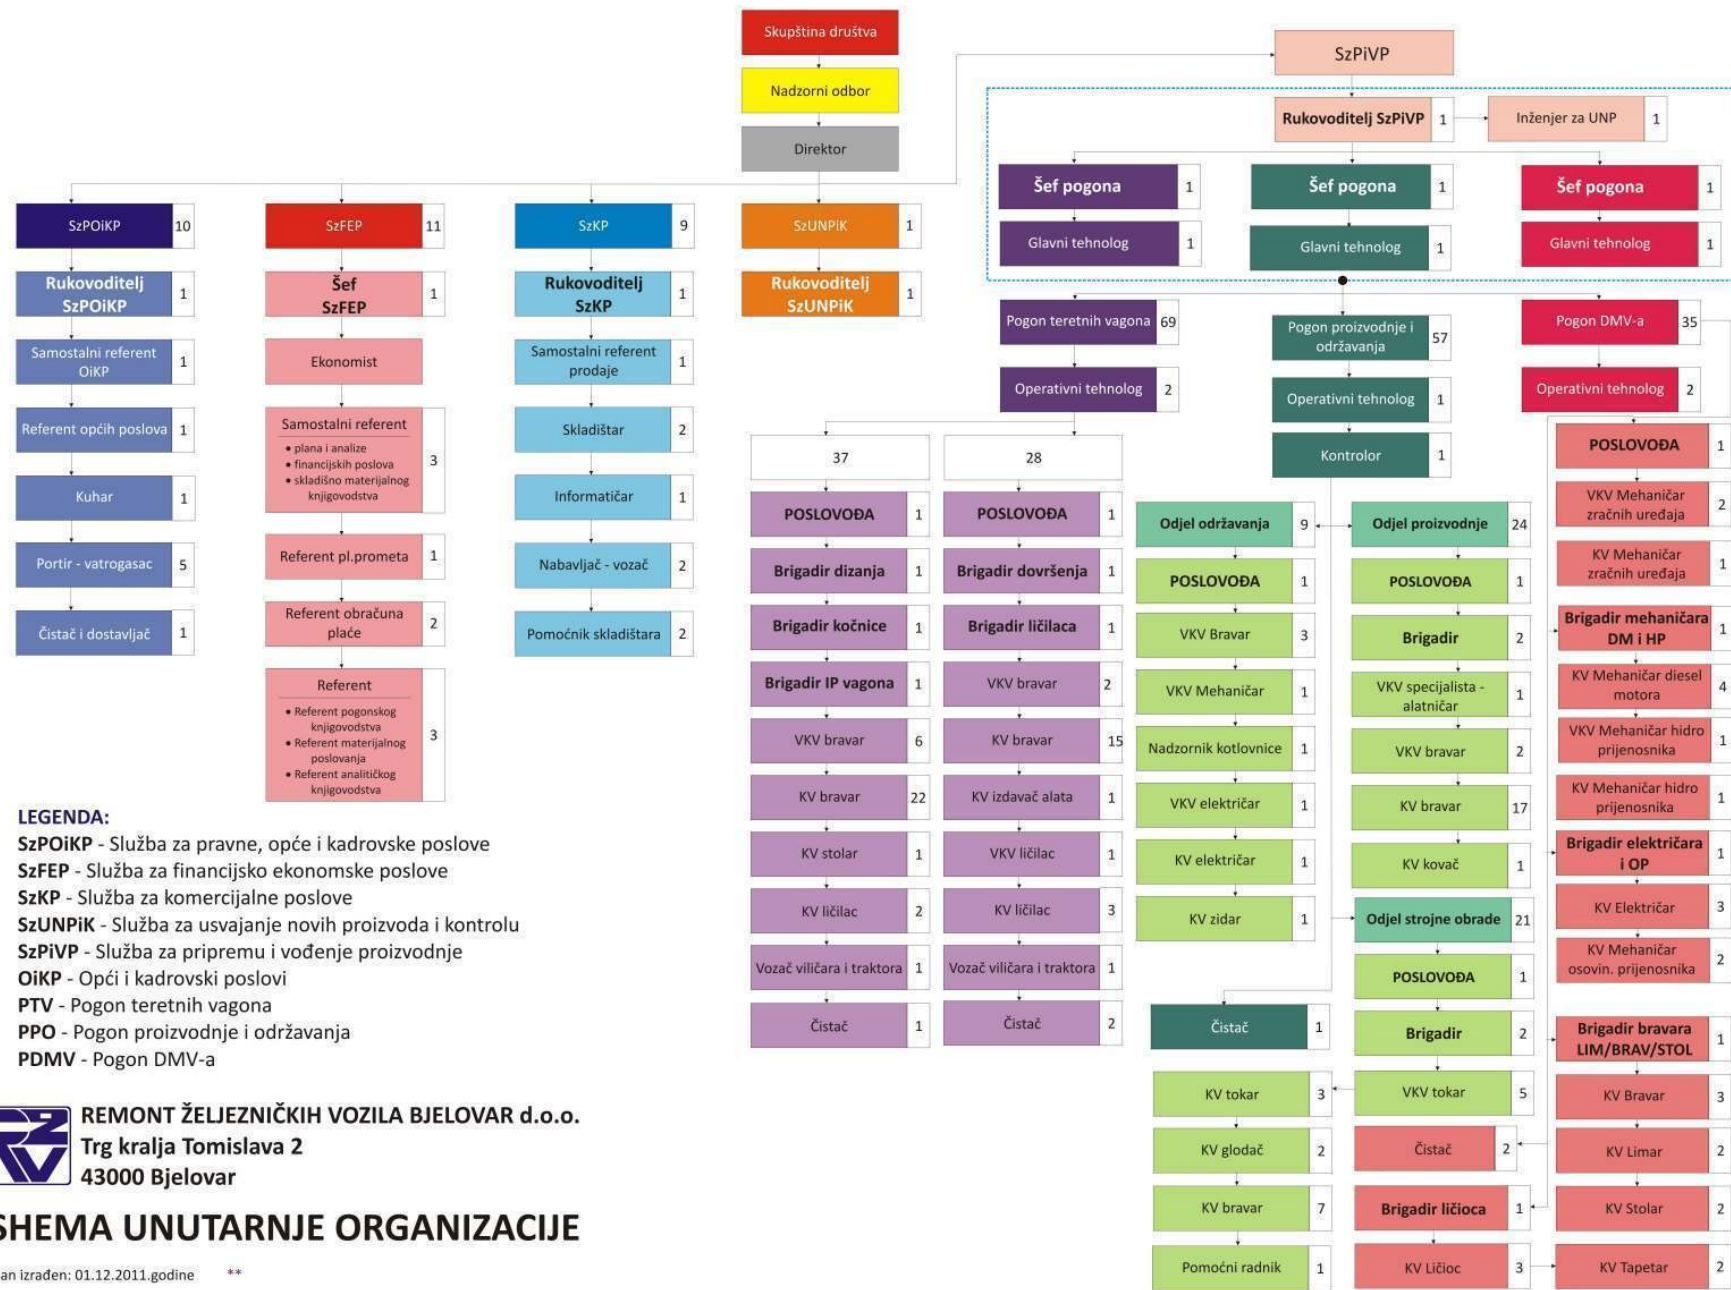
Skupština društva
Nadzorni odbor
Direktor

SzPiVP
Rukovoditelj SzPiVP 1
Inženjer za UNP 1
Šef pogona 1
Šef pogona 1
Šef pogona 1
Glavni tehnolog 1
Glavni tehnolog 1
Glavni tehnolog 1

SzPOiKP 10
Rukovoditelj SzPOiKP 1
Samostalni referent OiKP 1
Referent općih poslova 1
Kuhar 1
Portir - vatrogasac 5
Čistač i dostavljač 1

SzFEP 11
Šef SzFEP 1
Ekonomist
Samostalni referent
• plana i analize
• financijskih poslova
• skladišno materijalnog knjigovodstva
3
Referent pl.prometa 1
Referent obračuna plaće 2
Referent
• Referent pogonskog knjigovodstva
• Referent materijalnog poslovanja
• Referent analitičkog knjigovodstva
3

SzKP 9
Rukovoditelj SzKP 1
Samostalni referent prodaje 1
Skladištar 2
Informatičar 1
Nabavljač - vozač 2
Pomoćnik skladištara 2

SzUNPiK 1
Rukovoditelj SzUNPiK 1

Pogon teretnih vagona 69
Operativni tehnolog 2
37
POSLOVOĐA 1
Brigadir dizanja 1
Brigadir kočnice 1
Brigadir IP vagona 1
VKV bravar 6
KV bravar 22
KV stolar 1
KV ličilac 2
Vozač viličara i traktora 1
Čistač 1

28
POSLOVOĐA 1
Brigadir dovršenja 1
Brigadir ličilaca 1
VKV bravar 2
KV bravar 15
KV izdavač alata 1
VKV ličilac 1
KV ličilac 3
Vozač viličara i traktora 1
Čistač 2

Pogon proizvodnje i održavanja 57
Operativni tehnolog 1
Kontrolor 1
Odjel održavanja 9
POSLOVOĐA 1
VKV Bravar 3
VKV Mehaničar 1
Nadzornik kotlovnice 1
VKV električar 1
KV električar 1
KV zidar 1
Čistač 1
KV tokar 3
KV glodač 2
KV bravar 7
Pomoćni radnik 1

Odjel proizvodnje 24
POSLOVOĐA 1
Brigadir 2
VKV specijalista - alatničar 1
VKV bravar 2
KV bravar 17
KV kovač 1
Odjel strojne obrade 21
POSLOVOĐA 1
Brigadir 2
VKV tokar 5
Čistač 2
Brigadir ličioca 1
KV Ličioc 3

Pogon DMV-a 35
Operativni tehnolog 2
POSLOVOĐA 1
VKV Mehaničar zračnih uređaja 2
KV Mehaničar zračnih uređaja 1
Brigadir mehaničara DM i HP 1
KV Mehaničar diesel motora 4
VKV Mehaničar hidro prijenosnika 1
KV Mehaničar hidro prijenosnika 1
Brigadir električara i OP 1
KV Električar 3
KV Mehaničar osovin. prijenosnika 2
Brigadir bravara LIM/BRAV/STOL 1
KV Bravar 3
KV Limar 2
KV Stolar 2
KV Tapetar 2

LEGENDA:
SzPOiKP - Služba za pravne, opće i kadrovske poslove
SzFEP - Služba za financijsko ekonomske poslove
SzKP - Služba za komercijalne poslove
SzUNPiK - Služba za usvajanje novih proizvoda i kontrolu
SzPiVP - Služba za pripremu i vođenje proizvodnje
OiKP - Opći i kadrovski poslovi
PTV - Pogon teretnih vagona
PPO - Pogon proizvodnje i održavanja
PDMV - Pogon DMV-a

REMONT ŽELJEZNIČKIH VOZILA BJELOVAR d.o.o.
Trg kralja Tomislava 2
43000 Bjelovar

SHEMA UNUTARNJE ORGANIZACIJE
an izrađen: 01.12.2011.godine **